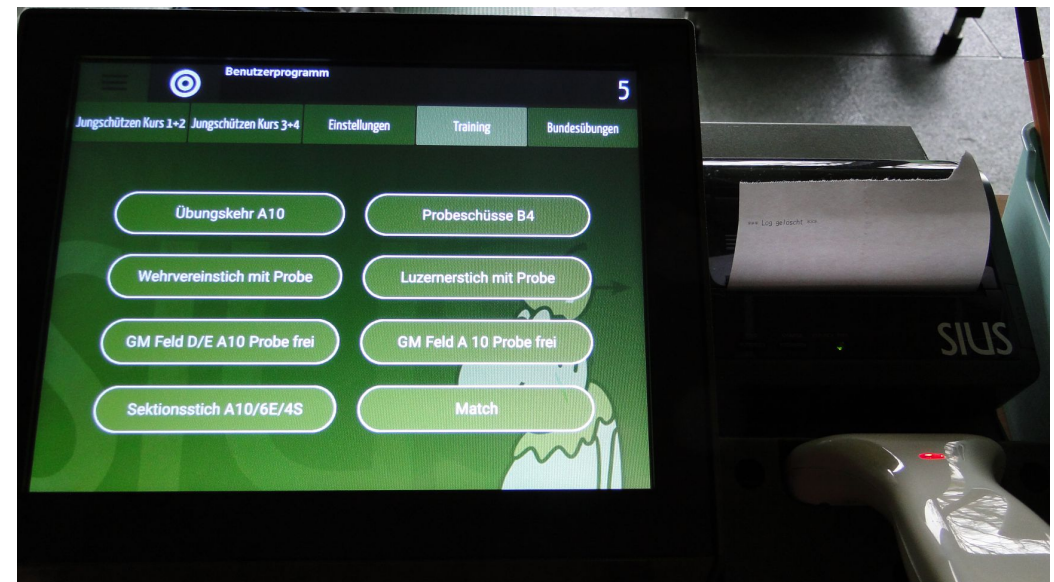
Benutzerprogramm

5

Jungschützen Kurs 1+2 Jungschützen Kurs 3+4 Einstellungen Training Bundesübungen

Übungskehr A10

Probeschüsse B4

Wehrvereinstich mit Probe

Luzernerstich mit Probe

GM Feld D/E A10 Probe frei

GM Feld A 10 Probe frei

Sektionsstich A10/6E/4S

Match

*** Log gelöscht ***

SIUS